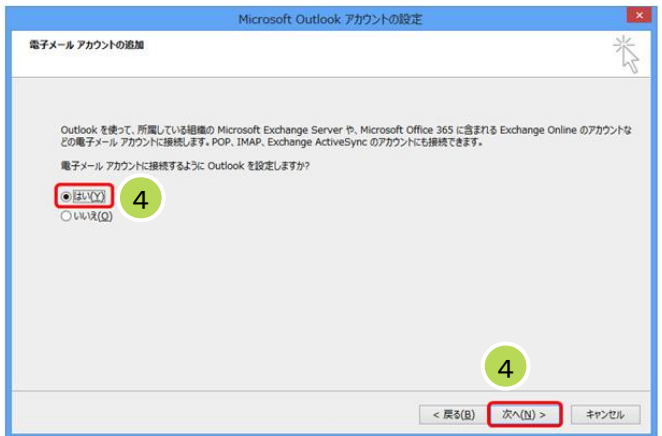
Microsoft Outlook アカウントの設定

電子メール アカウントの追加

Outlook を使って、所属している組織の Microsoft Exchange Server や、Microsoft Office 365 に含まれる Exchange Online のアカウントなどの電子メール アカウントに接続します。POP、IMAP、Exchange ActiveSync のアカウントにも接続できます。

電子メール アカウントに接続するように Outlook を設定しますか?

はい(Y)
いいえ(O)

4

4

< 戻る(B) 次へ(N) > キャンセル